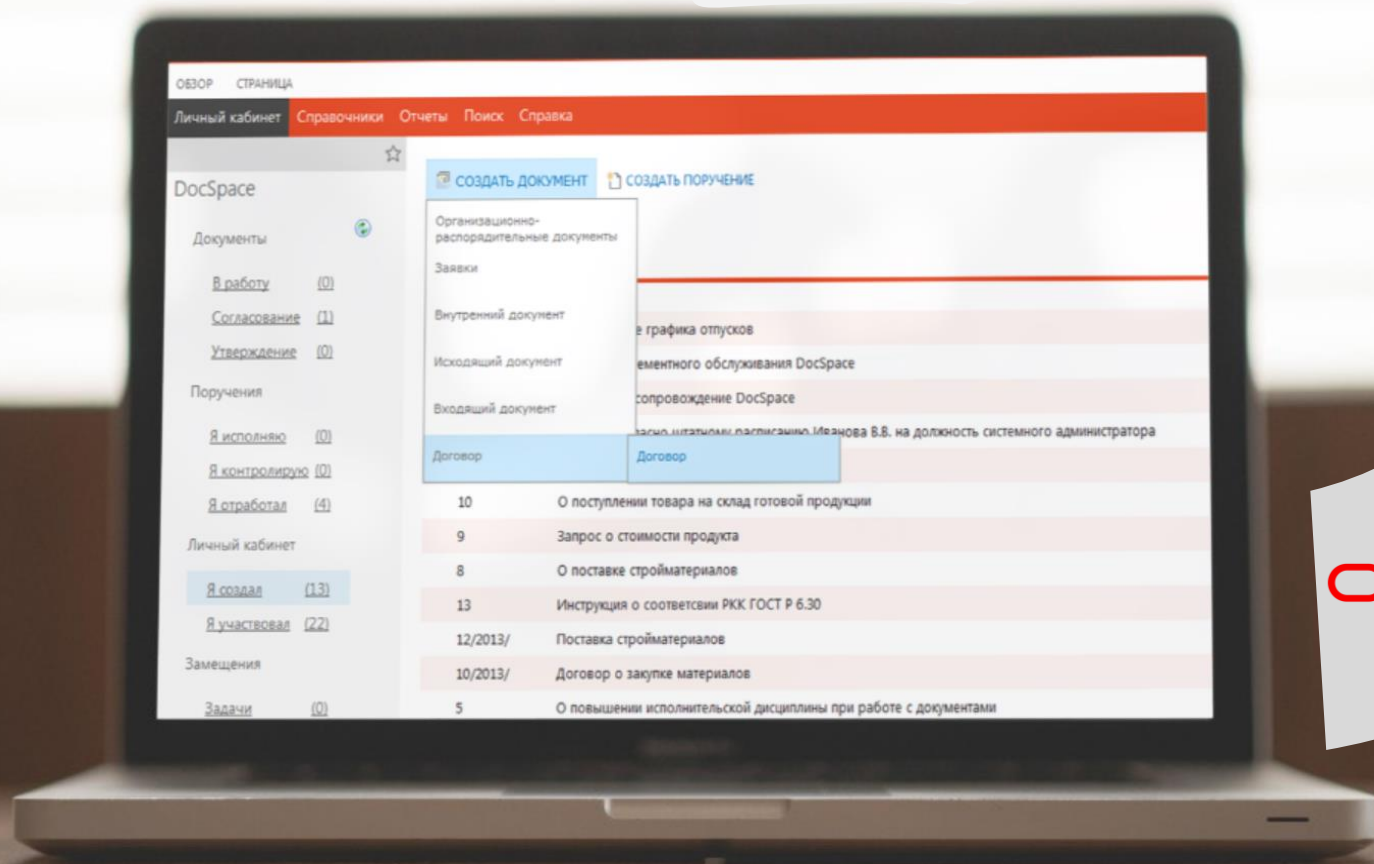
ОБЗОР СТРАНИЦА

Личный кабинет Справочники Отчеты Поиск Справка

DocSpace

Документы

В работу (0)

Согласование (1)

Утверждение (0)

Поручения

Я исполняю (0)

Я контролирую (0)

Я отработал (4)

Личный кабинет

Я создал (13)

Я участвовал (22)

Замещения

Задачи (0)

СОЗДАТЬ ДОКУМЕНТ СОЗДАТЬ ПОРУЧЕНИЕ

Организационно-распорядительные документы

Заявки

Внутренний документ

Исходящий документ

Входящий документ

Договор

Договор

е графика отпусков

ементного обслуживания DocSpace

сопровождение DocSpace

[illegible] штатному расписанию Иванова В.В. на должность системного администратора

| | |
|---|---|
| 10 | О поступлении товара на склад готовой продукции |
| 9 | Запрос о стоимости продукта |
| 8 | О поставке стройматериалов |
| 13 | Инструкция о соответсвии РКК ГОСТ Р 6.30 |
| 12/2013/ | Поставка стройматериалов |
| 10/2013/ | Договор о закупке материалов |
| 5 | О повышении исполнительской дисциплины при работе с документами |